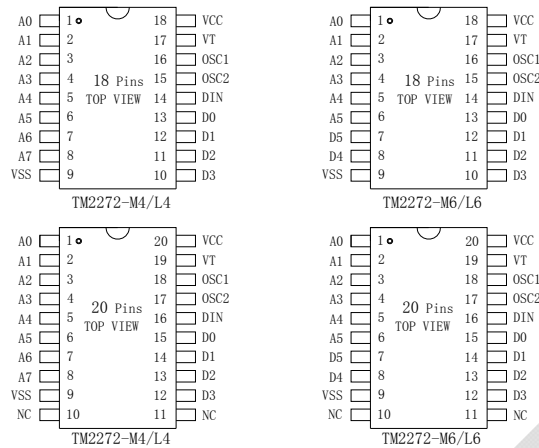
A0 1 18 VCC
A1 2 17 VT
A2 3 16 OSC1
A3 4 15 OSC2
A4 5 14 DIN
A5 6 13 D0
A6 7 12 D1
A7 8 11 D2
VSS 9 10 D3
18 Pins
TOP VIEW
TM2272-M4/L4

A0 1 18 VCC
A1 2 17 VT
A2 3 16 OSC1
A3 4 15 OSC2
A4 5 14 DIN
A5 6 13 D0
D5 7 12 D1
D4 8 11 D2
VSS 9 10 D3
18 Pins
TOP VIEW
TM2272-M6/L6

A0 1 20 VCC
A1 2 19 VT
A2 3 18 OSC1
A3 4 17 OSC2
A4 5 16 DIN
A5 6 15 D0
A6 7 14 D1
A7 8 13 D2
VSS 9 12 D3
NC 10 11 NC
20 Pins
TOP VIEW
TM2272-M4/L4

A0 1 20 VCC
A1 2 19 VT
A2 3 18 OSC1
A3 4 17 OSC2
A4 5 16 DIN
A5 6 15 D0
D5 7 14 D1
D4 8 13 D2
VSS 9 12 D3
NC 10 11 NC
20 Pins
TOP VIEW
TM2272-M6/L6